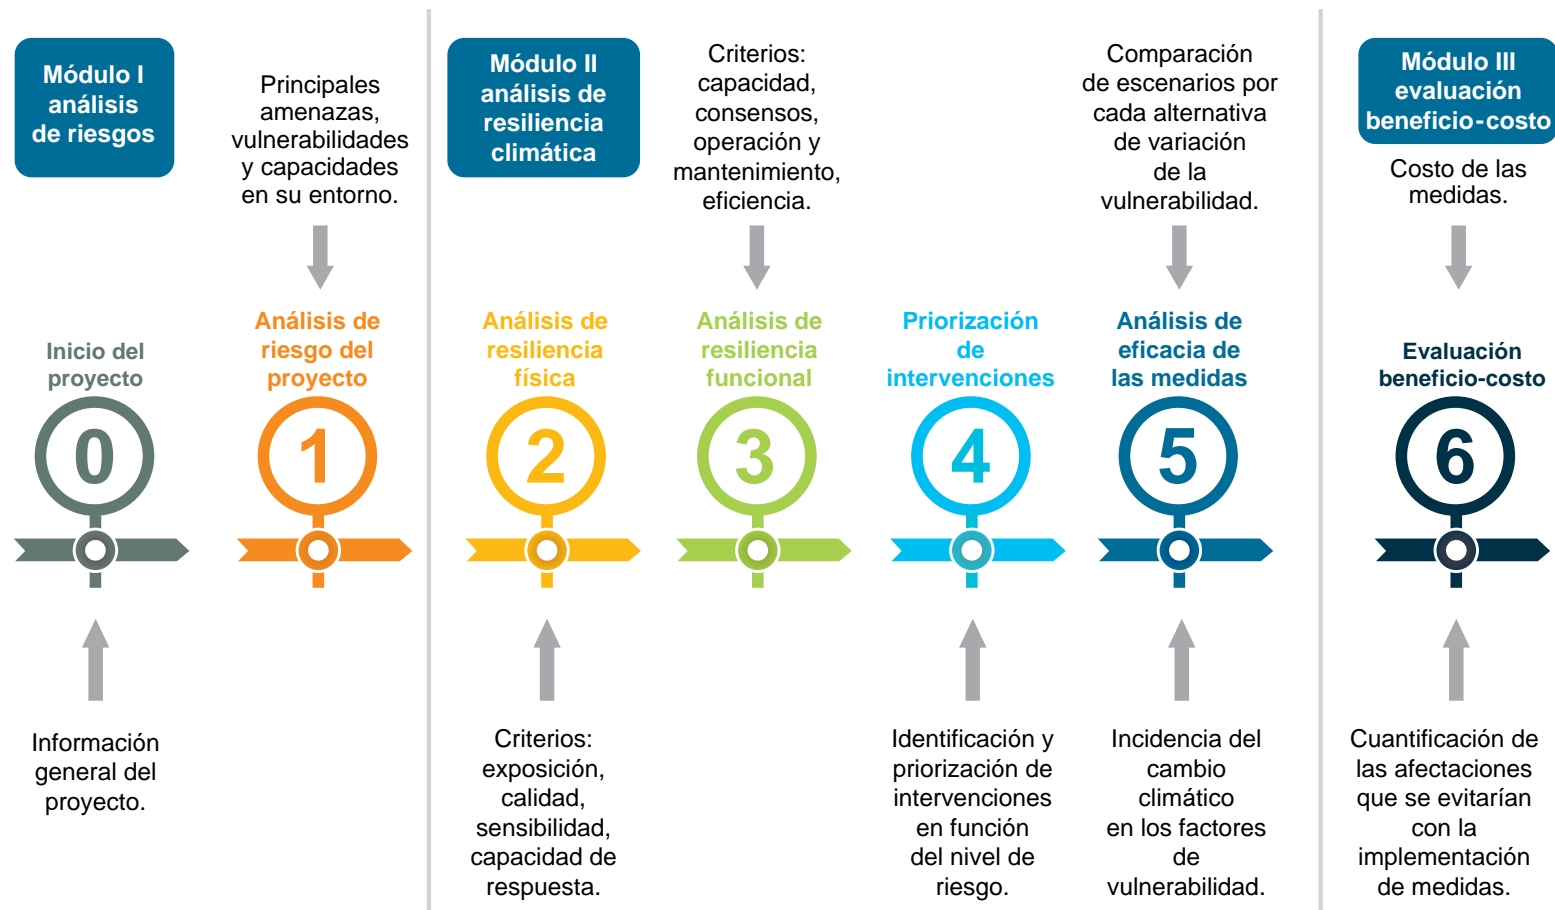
Módulo I análisis de riesgos

Principales amenazas, vulnerabilidades y capacidades en su entorno.

Módulo II análisis de resiliencia climática

Criterios: capacidad, consensos, operación y mantenimiento, eficiencia.

Comparación de escenarios por cada alternativa de variación de la vulnerabilidad.

Módulo III evaluación beneficio-costo

Costo de las medidas.

Inicio del proyecto

0

Análisis de riesgo del proyecto

1

Análisis de resiliencia física

2

Análisis de resiliencia funcional

3

Priorización de intervenciones

4

Análisis de eficacia de las medidas

5

Evaluación beneficio-costo

6

Información general del proyecto.

Criterios: exposición, calidad, sensibilidad, capacidad de respuesta.

Identificación y priorización de intervenciones en función del nivel de riesgo.

Incidencia del cambio climático en los factores de vulnerabilidad.

Cuantificación de las afectaciones que se evitarían con la implementación de medidas.